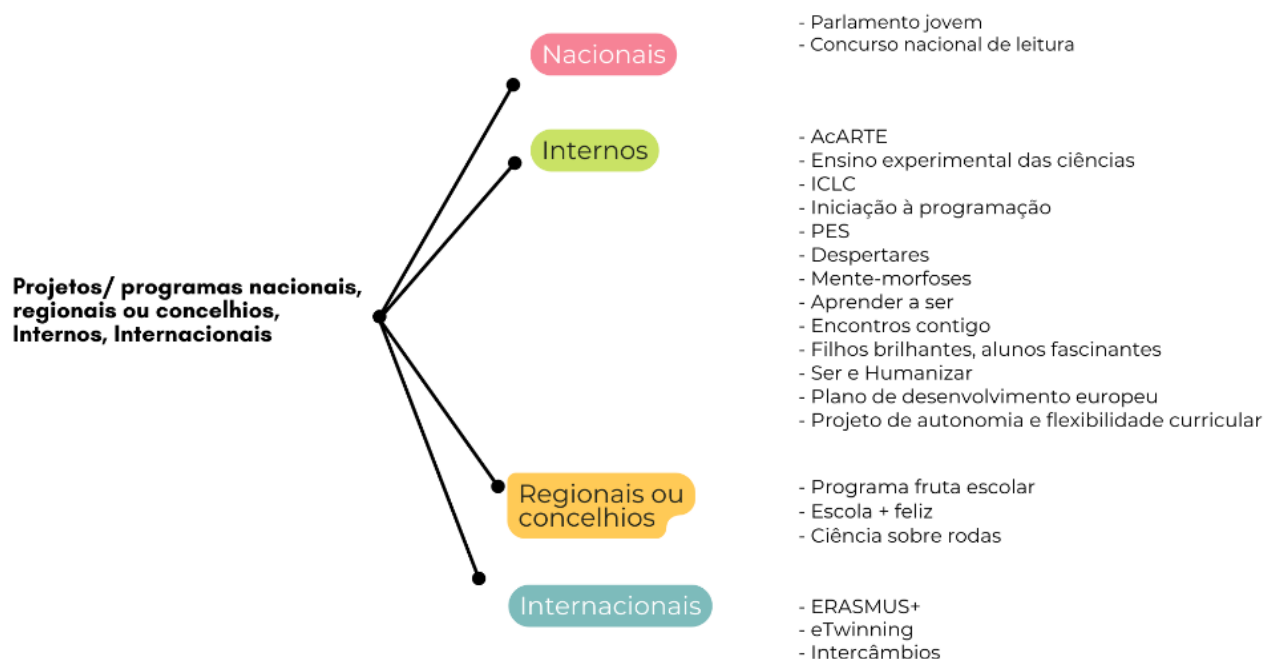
Projetos/ programas nacionais, regionais ou concelhios, Internos, Internacionais

Nacionais

- Parlamento jovem
- Concurso nacional de leitura

Internos

- AcARTE
- Ensino experimental das ciências
- ICLC
- Iniciação à programação
- PES
- Despertares
- Mente-morfoses
- Aprender a ser
- Encontros contigo
- Filhos brilhantes, alunos fascinantes
- Ser e Humanizar
- Plano de desenvolvimento europeu
- Projeto de autonomia e flexibilidade curricular

Regionais ou concelhios

- Programa fruta escolar
- Escola + feliz
- Ciência sobre rodas

Internacionais

- ERASMUS+
- eTwinning
- Intercâmbios